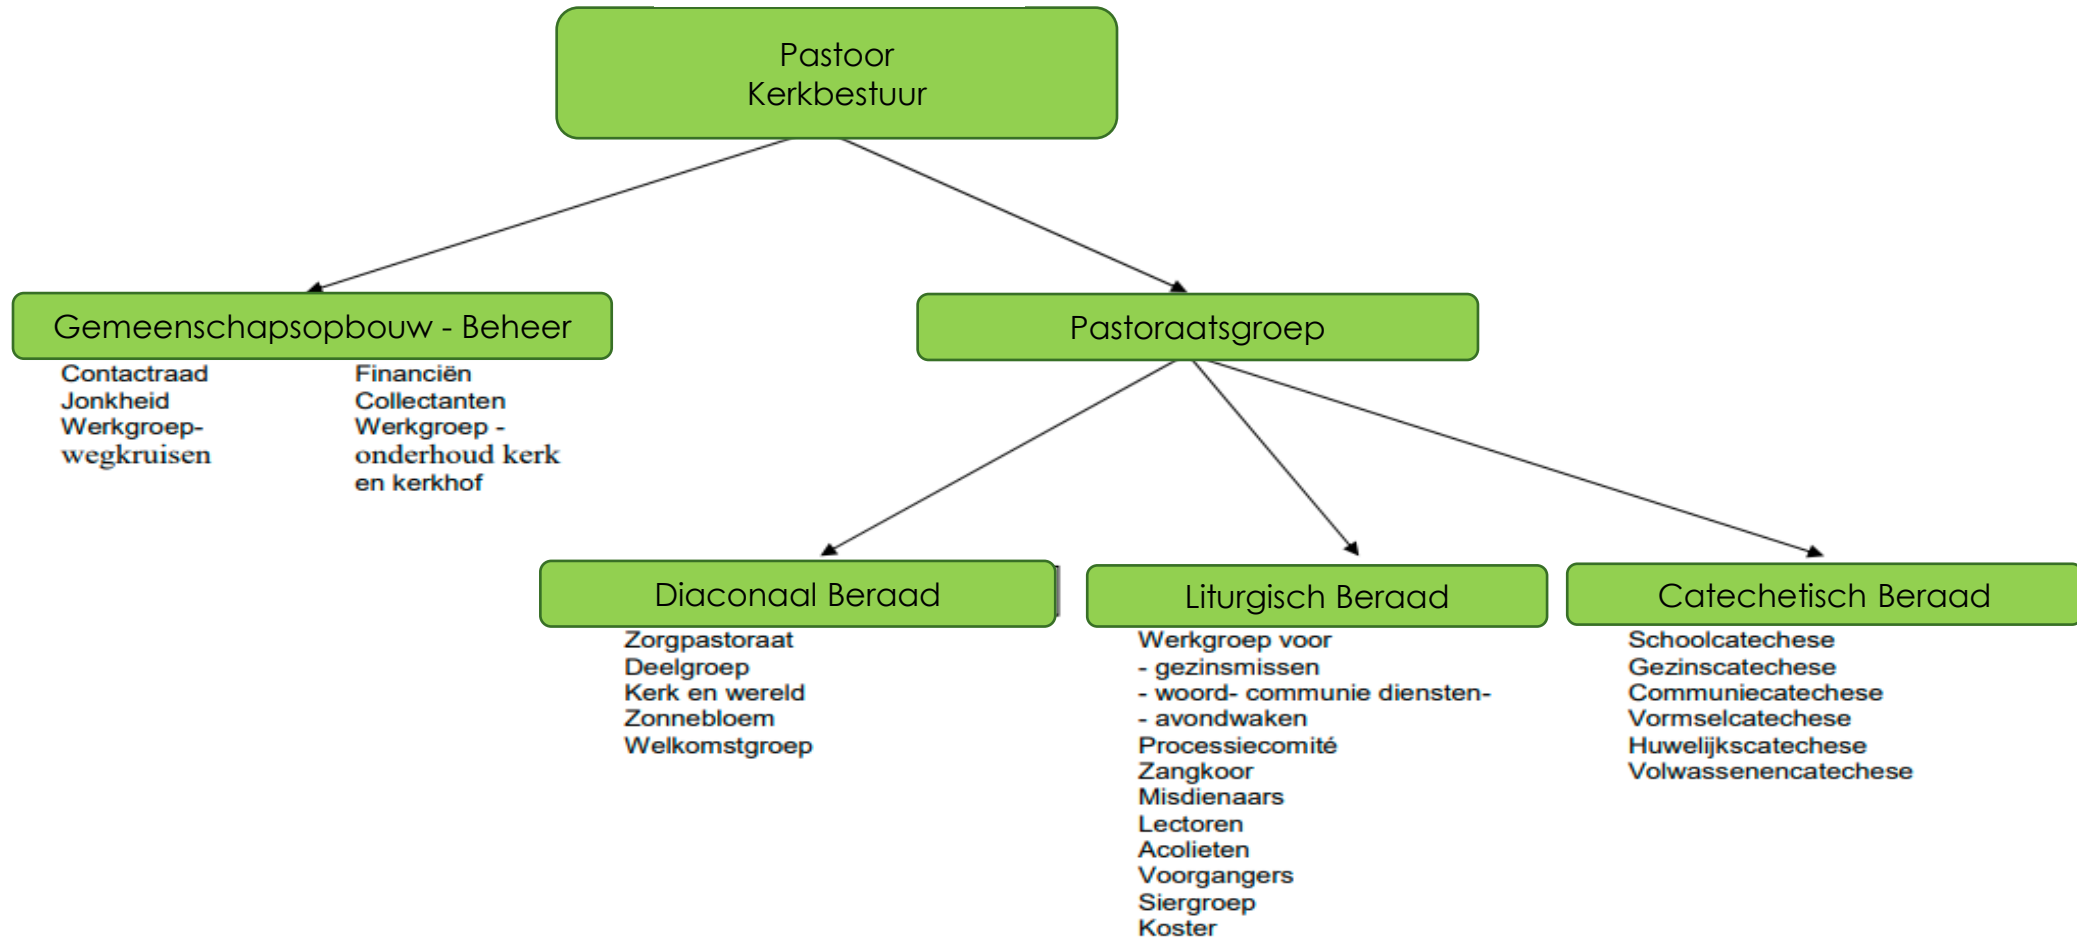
Pastoor
Kerkbestuur

Gemeenschapsopbouw - Beheer

Contactraad
Jonkheid
Werkgroep-
wegkruisen

Financiën
Collectanten
Werkgroep -
onderhoud kerk
en kerkhof

Pastoraatsgroep

Diaconaal Beraad

Zorgpastoraat
Deelgroep
Kerk en wereld
Zonnebloem
Welkomstgroep

Liturgisch Beraad

Werkgroep voor
- gezinsmissen
- woord- communie diensten-
- avondwaken
Processiecomité
Zangkoor
Misdienaars
Lectoren
Acolieten
Voorgangers
Siergroep
Koster

Catechetisch Beraad

Schoolcatechese
Gezinscatechese
Communiecatechese
Vormselcatechese
Huwelijkscatechese
Volwassenencatechese